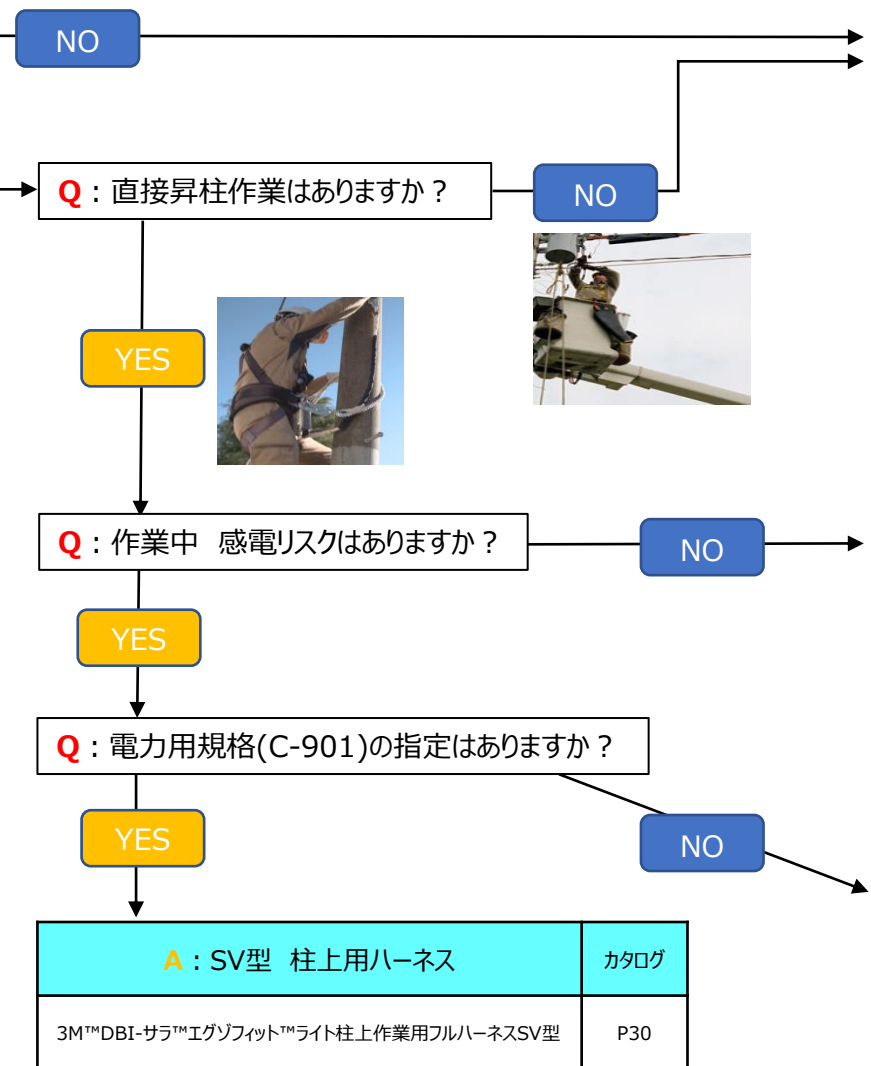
NO

Q：直接昇柱作業はありますか？

NO

YES

Q：作業中　感電リスクはありますか？

NO

YES

Q：電力用規格(C-901)の指定はありますか？

YES

NO

| A：SV型　柱上用ハーネス | カタログ |
|---|---|
| 3M™DBI-サラ™エグゾフィット™ライト柱上作業用フルハーネスSV型 | P30 |